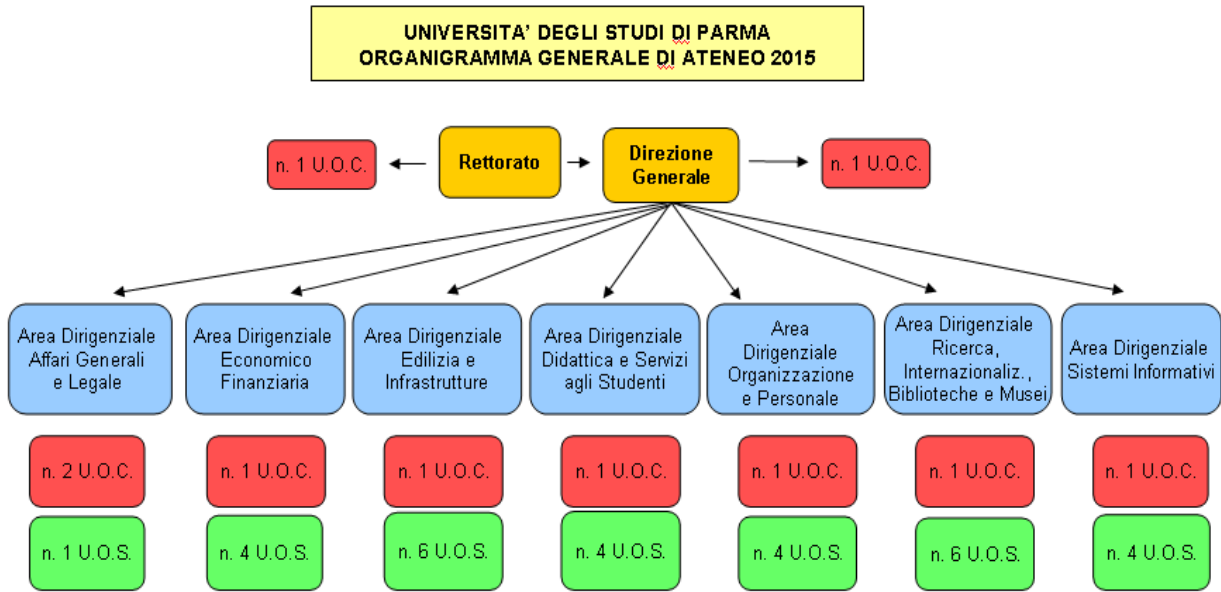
UNIVERSITA' DEGLI STUDI DI PARMA
ORGANIGRAMMA GENERALE DI ATENEO 2015

n. 1 U.O.C.

Rettorato

Direzione Generale

n. 1 U.O.C.

Area Dirigenziale Affari Generali e Legale

n. 2 U.O.C.

n. 1 U.O.S.

Area Dirigenziale Economico Finanziaria

n. 1 U.O.C.

n. 4 U.O.S.

Area Dirigenziale Edilizia e Infrastrutture

n. 1 U.O.C.

n. 6 U.O.S.

Area Dirigenziale Didattica e Servizi agli Studenti

n. 1 U.O.C.

n. 4 U.O.S.

Area Dirigenziale Organizzazione e Personale

n. 1 U.O.C.

n. 4 U.O.S.

Area Dirigenziale Ricerca, Internazionaliz., Biblioteche e Musei

n. 1 U.O.C.

n. 6 U.O.S.

Area Dirigenziale Sistemi Informativi

n. 1 U.O.C.

n. 4 U.O.S.